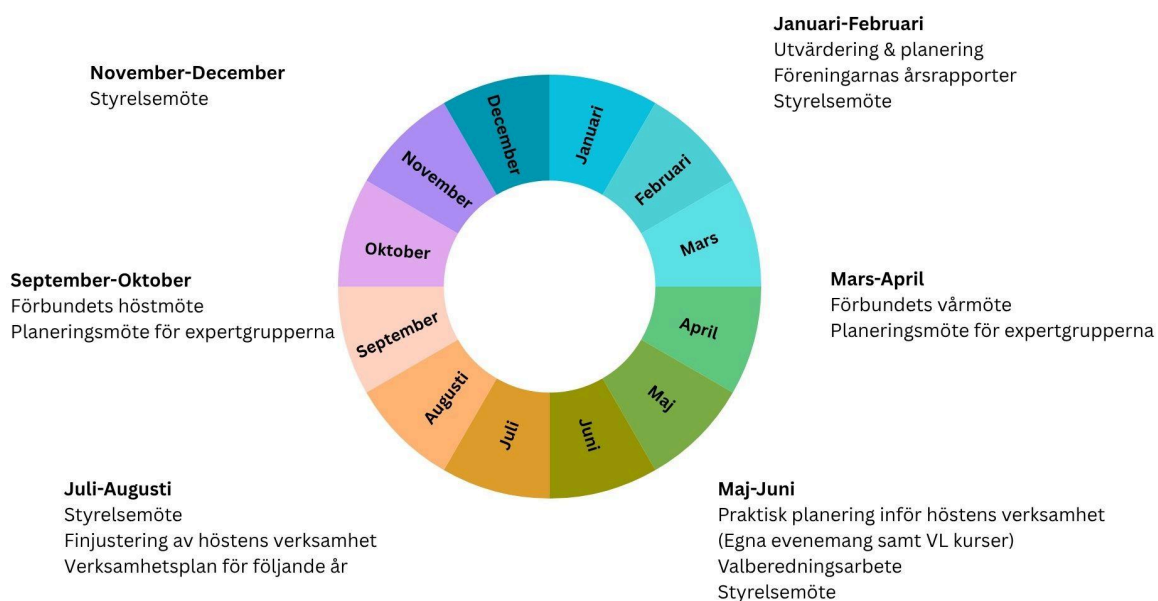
Januari-Februari
Utvärdering & planering
Föreningarnas årsrapporter
Styrelsemöte

November-December
Styrelsemöte

December
Januari
Februari
Mars
April
Maj
Juni
Juli
Augusti
September
Oktober
November

Mars-April
Förbundets vårmöte
Planeringsmöte för expertgrupperna

September-Oktober
Förbundets höstmöte
Planeringsmöte för expertgrupperna

Juli-Augusti
Styrelsemöte
Finjustering av höstens verksamhet
Verksamhetsplan för följande år

Maj-Juni
Praktisk planering inför höstens verksamhet
(Egna evenemang samt VL kurser)
Valberedningsarbete
Styrelsemöte